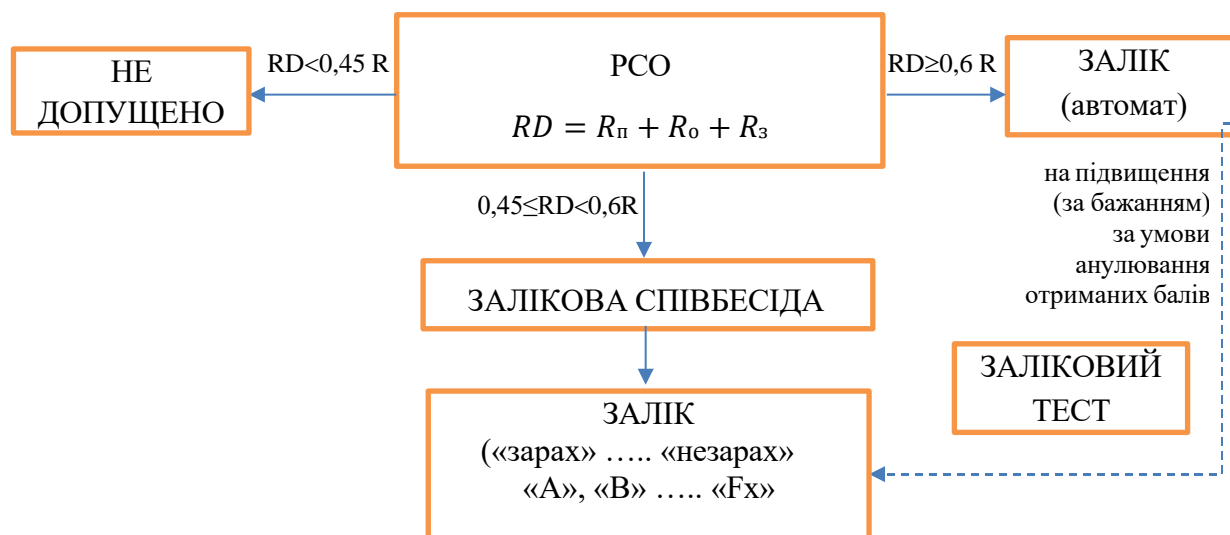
НЕ ДОПУЩЕНО

RD<0,45 R

РСО

$RD = R_п + R_о + R_з$

RD≥0,6 R

ЗАЛІК (автомат)

0,45≤RD<0,6R

на підвищення (за бажанням) за умови анулювання отриманих балів

ЗАЛІКОВА СПІВБЕСІДА

ЗАЛІКОВИЙ ТЕСТ

ЗАЛІК
(«зарах» ….. «незарах»
«А», «В» ….. «Fx»